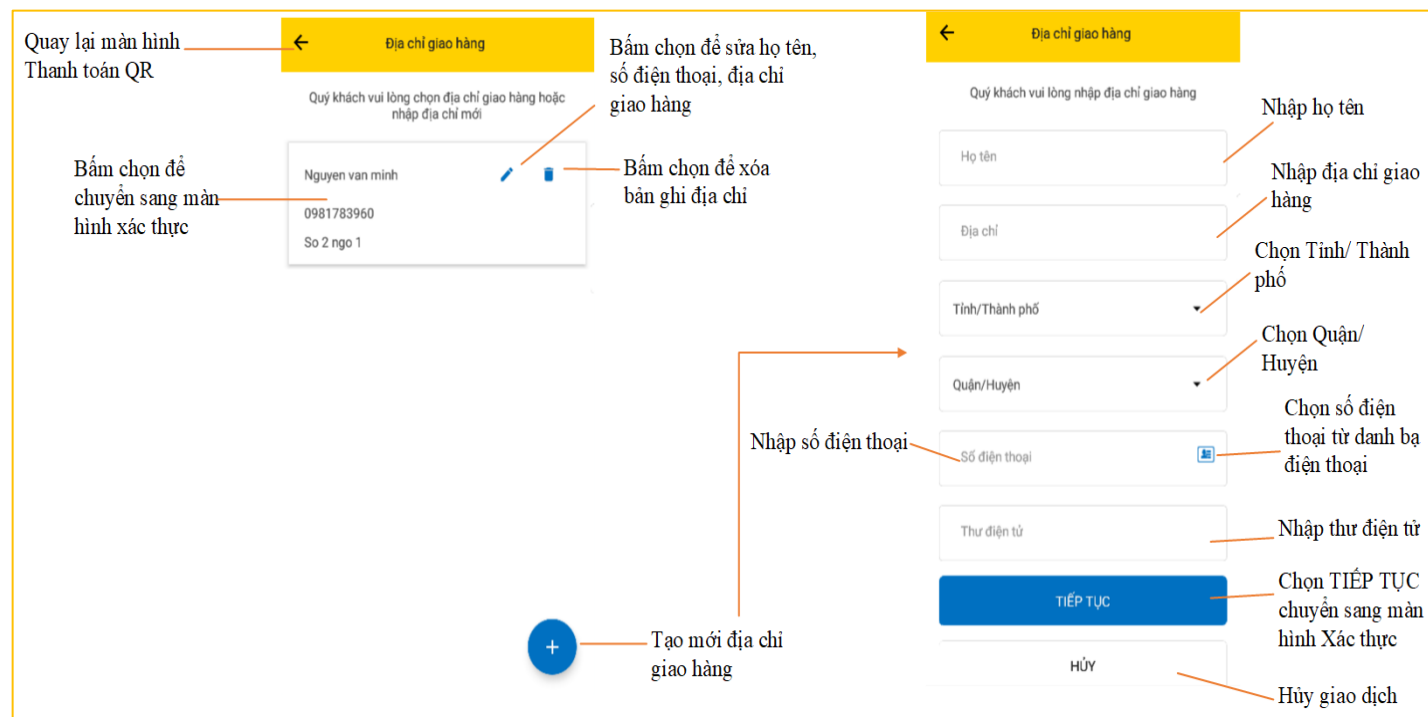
Quay lại màn hình Thanh toán QR

Địa chỉ giao hàng

Quý khách vui lòng chọn địa chỉ giao hàng hoặc nhập địa chỉ mới

Bấm chọn để sửa họ tên, số điện thoại, địa chỉ giao hàng

Bấm chọn để chuyển sang màn hình xác thực

Nguyen van minh

0981783960

So 2 ngo 1

Bấm chọn để xóa bản ghi địa chỉ

+

Tạo mới địa chỉ giao hàng

Địa chỉ giao hàng

Quý khách vui lòng nhập địa chỉ giao hàng

Họ tên

Nhập họ tên

Địa chỉ

Nhập địa chỉ giao hàng

Tỉnh/Thành phố

Chọn Tỉnh/ Thành phố

Quận/Huyện

Chọn Quận/ Huyện

Nhập số điện thoại

Số điện thoại

Chọn số điện thoại từ danh bạ điện thoại

Thư điện tử

Nhập thư điện tử

TIẾP TỤC

Chọn TIẾP TỤC chuyển sang màn hình Xác thực

HỦY

Hủy giao dịch